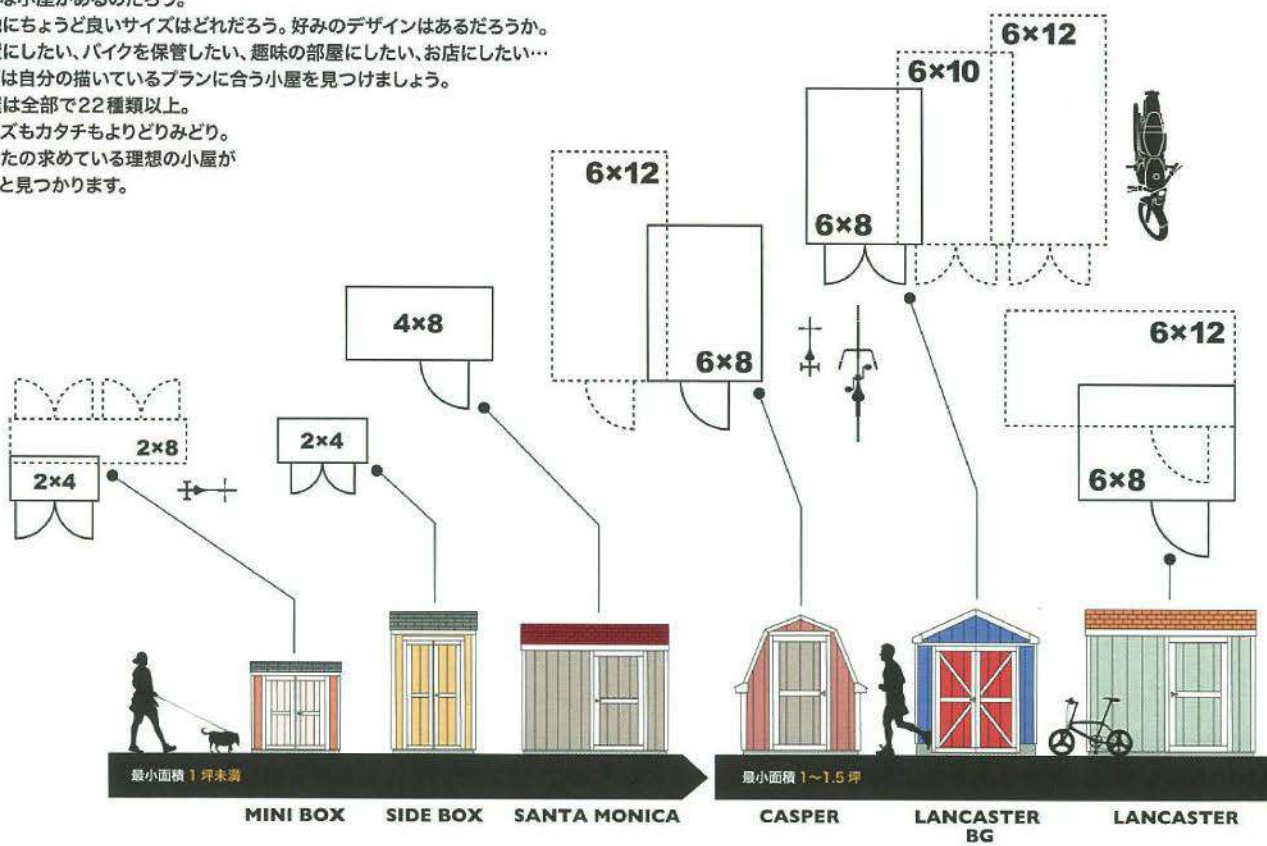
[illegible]な小屋があるのだろう。
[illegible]にちょうど良いサイズはどれだろう。好みのデザインはあるだろうか。
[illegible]にしたい、バイクを保管したい、趣味の部屋にしたい、お店にしたい…
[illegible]は自分の描いているプランに合う小屋を見つけましょう。
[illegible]は全部で22種類以上。
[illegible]ズもカタチもよりどりみどり。
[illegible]たの求めている理想の小屋が
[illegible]と見つかります。

6×12
6×10
6×8
6×12
6×8
4×8
6×12
6×8
2×8
2×4
2×4

最小面積 1 坪未満
最小面積 1〜1.5 坪

MINI BOX
SIDE BOX
SANTA MONICA
CASPER
LANCASTER BG
LANCASTER